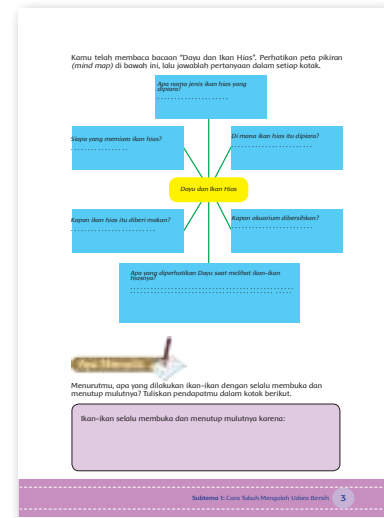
Kamu telah membaca bacaan "Dayu dan Ikan Hias". Perhatikan peta pikiran (mind map) di bawah ini, lalu jawablah pertanyaan dalam setiap kotak.

Apa nama jenis ikan hias yang dipiara?
..............................

Siapa yang memiara ikan hias?
..............................

Di mana ikan hias itu dipiara?
..............................

Dayu dan Ikan Hias

Kapan ikan hias itu diberi makan?
..............................

Kapan akuarium dibersihkan?
..............................

Apa yang diperhatikan Dayu saat melihat ikan-ikan hiasnya?
..............................
..............................

Ayo Menulis

Menurutmu, apa yang dilakukan ikan-ikan dengan selalu membuka dan menutup mulutnya? Tuliskan pendapatmu dalam kotak berikut.

Ikan-ikan selalu membuka dan menutup mulutnya karena:

Subtema 1: Cara Tubuh Mengolah Udara Bersih 3